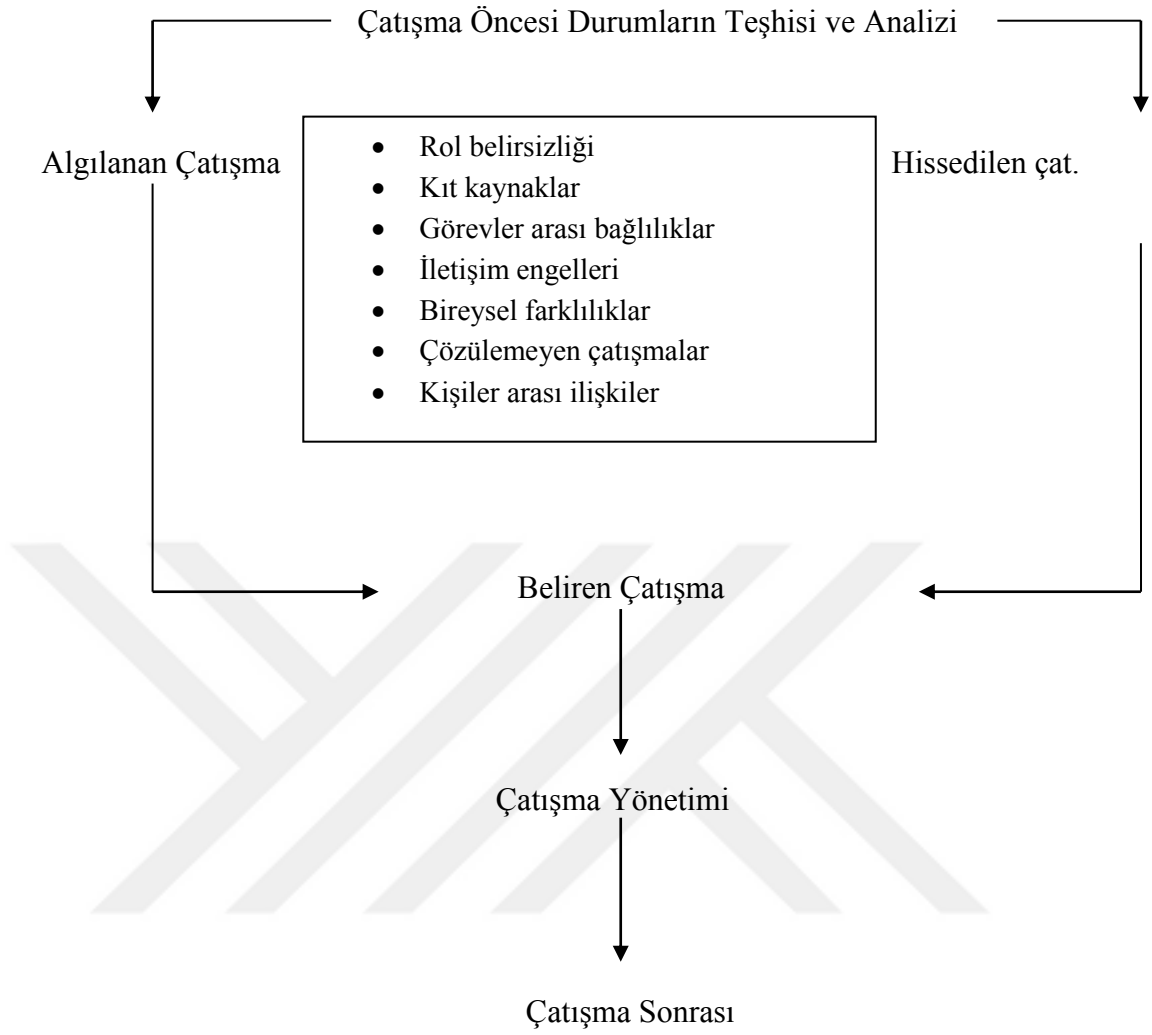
Çatışma Öncesi Durumların Teşhisi ve Analizi

Algılanan Çatışma

- Rol belirsizliği
- Kıt kaynaklar
- Görevler arası bağlılıklar
- İletişim engelleri
- Bireysel farklılıklar
- Çözülemeyen çatışmalar
- Kişiler arası ilişkiler

Hissedilen çat.

Beliren Çatışma

Çatışma Yönetimi

Çatışma Sonrası